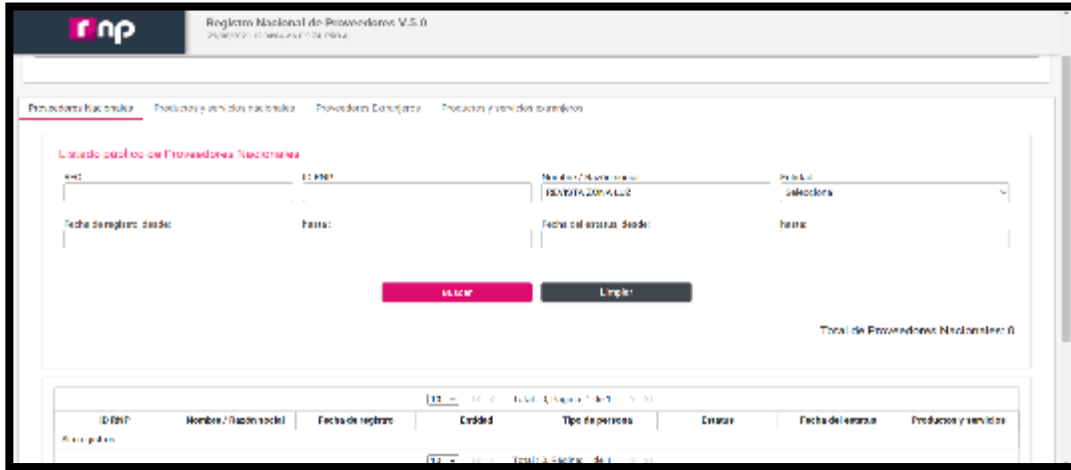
rnp Registro Nacional de Proveedores V.5.0

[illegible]

Proveedores Nacionales | Productos y servicios nacionales | Proveedores Extranjeros | Productos y servicios extranjeros

Listado público de Proveedores Nacionales

RFC | ID RNP | Nombre / Razón social | Entidad

REVISTA ZONA LUZ | Selecciona

Fecha de registro desde: | hasta: | Fecha del estatus desde: | hasta:

Buscar | Limpiar

Total de Proveedores Nacionales: 0

10 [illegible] Total: 0 Página 1 de 1 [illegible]

| ID RNP | Nombre / Razón social | Fecha de registro | Entidad | Tipo de persona | Estatus | Fecha del estatus | Productos y servicios |
|---|---|---|---|---|---|---|---|

Sin registros

10 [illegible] Total: 0 Página 1 de 1 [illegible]